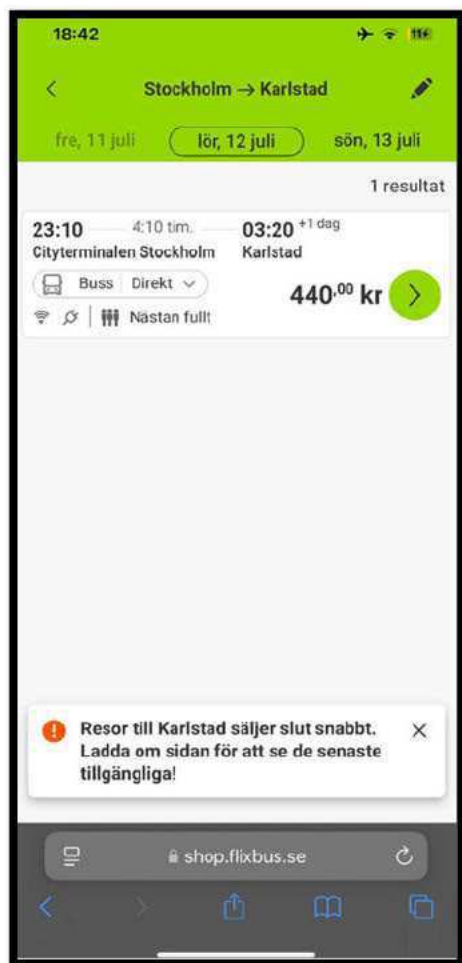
18:42

116

Stockholm → Karlstad

fre, 11 juli

lör, 12 juli

sön, 13 juli

1 resultat

23:10 4:10 tim. 03:20 +1 dag

Cityterminalen Stockholm Karlstad

Buss Direkt

440.00 kr

Nästan fullt

Resor till Karlstad säljer slut snabbt. Ladda om sidan för att se de senaste tillgängliga!

shop.flixbus.se